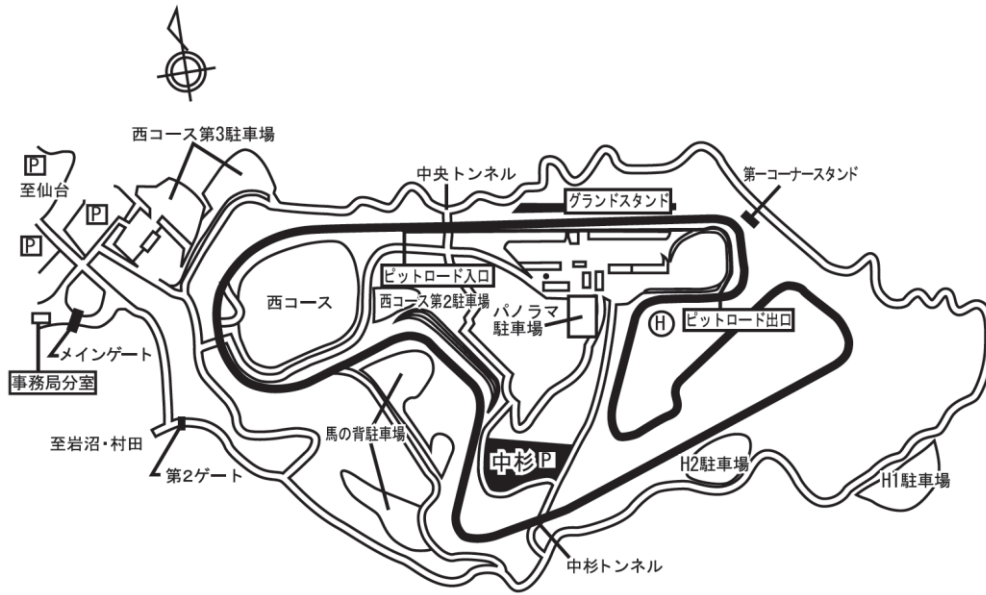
西コース第3駐車場
P
至仙台
P
P
中央トンネル
グランドスタンド
第一コーナースタンド
ピットロード入口
西コース
西コース第2駐車場
パノラマ
駐車場
H
ピットロード出口
メインゲート
事務局分室
馬の背駐車場
至岩沼・村田
第2ゲート
中杉 P
H2駐車場
H1駐車場
中杉トンネル